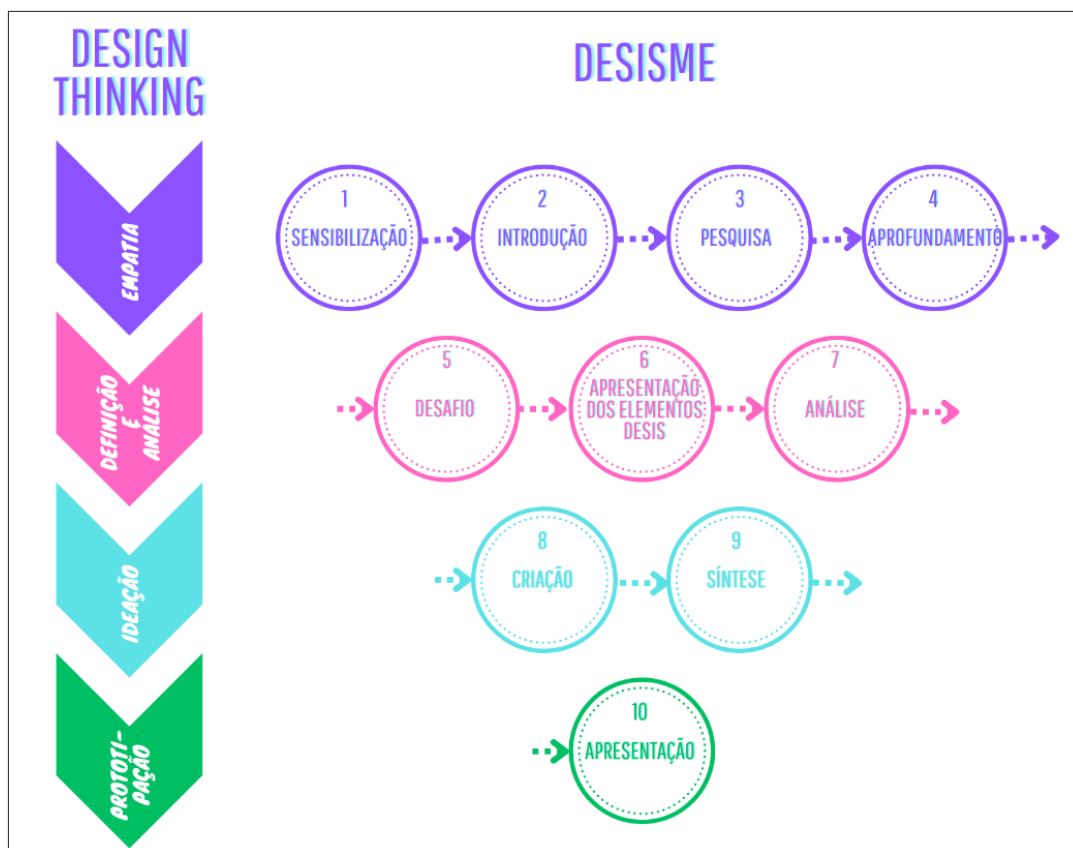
DESIGN THINKING

DESISME

EMPATIA

1 SENSIBILIZAÇÃO

2 INTRODUÇÃO

3 PESQUISA

4 APROFUNDAMENTO

DEFINIÇÃO E ANÁLISE

5 DESAFIO

6 APRESENTAÇÃO DOS ELEMENTOS DESIS

7 ANÁLISE

IDEAÇÃO

8 CRIAÇÃO

9 SÍNTESE

PROTOTI-PAÇÃO

10 APRESENTAÇÃO